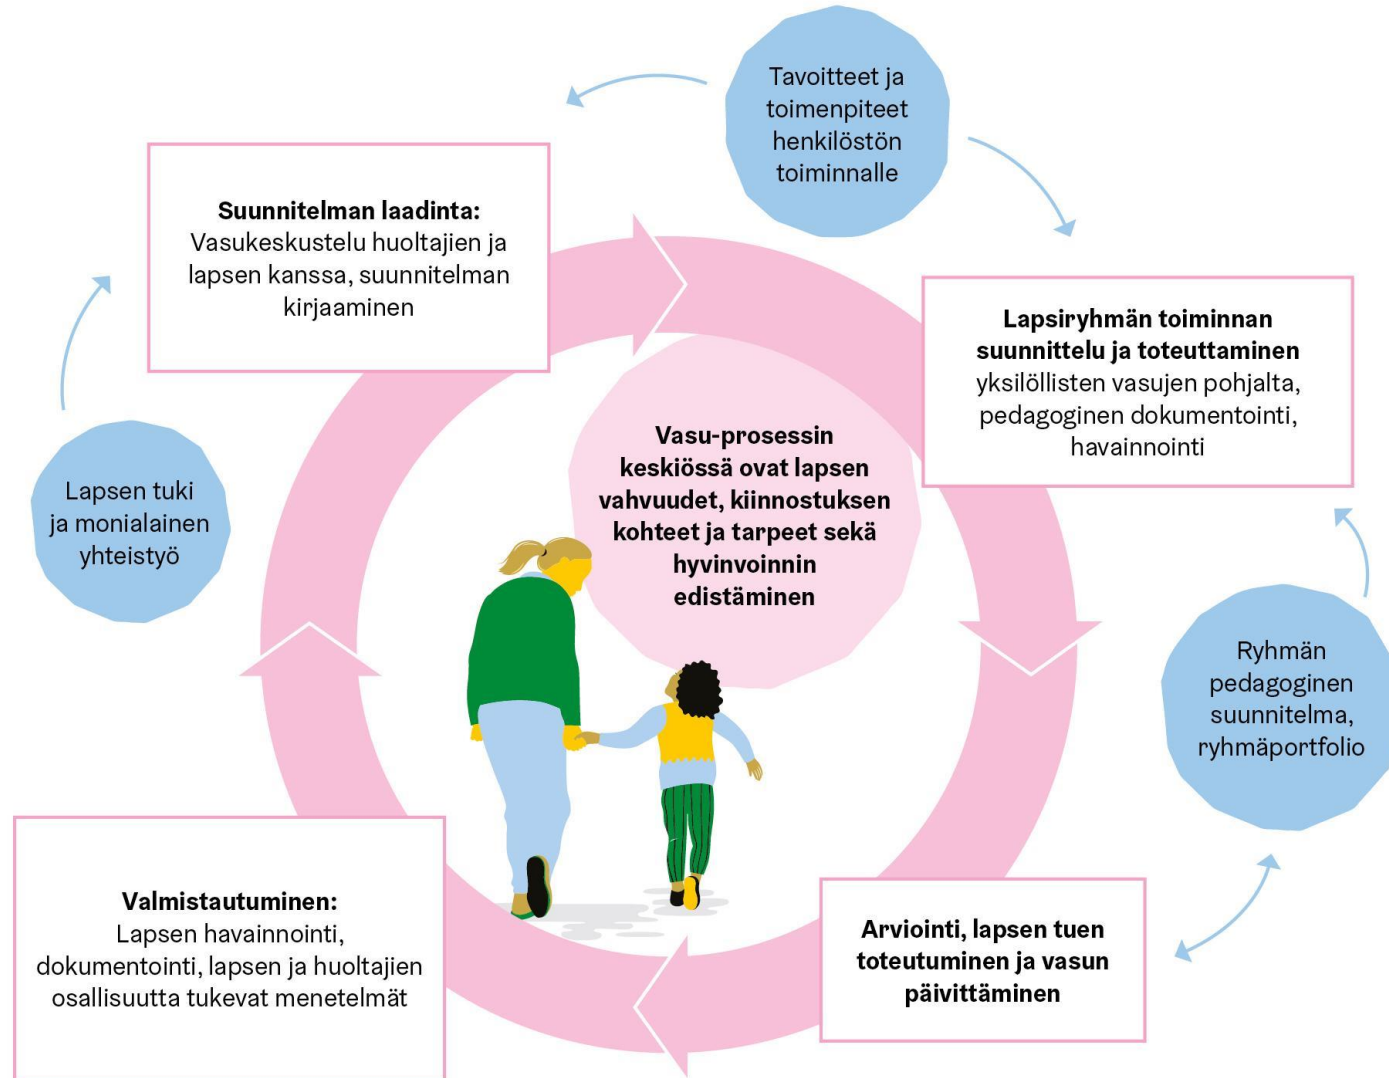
Tavoitteet ja toimenpiteet henkilöstön toiminnalle

Suunnitelman laadinta: Vasukeskustelu huoltajien ja lapsen kanssa, suunnitelman kirjaaminen

Lapsiryhmän toiminnan suunnittelu ja toteuttaminen yksilöllisten vasujen pohjalta, pedagoginen dokumentointi, havainnointi

Vasu-prosessin keskiössä ovat lapsen vahvuudet, kiinnostuksen kohteet ja tarpeet sekä hyvinvoinnin edistäminen

Lapsen tuki ja monialainen yhteistyö

Ryhmän pedagoginen suunnitelma, ryhmäportfolio

Valmistautuminen: Lapsen havainnointi, dokumentointi, lapsen ja huoltajien osallisuutta tukevat menetelmät

Arviointi, lapsen tuen toteutuminen ja vasun päivittäminen